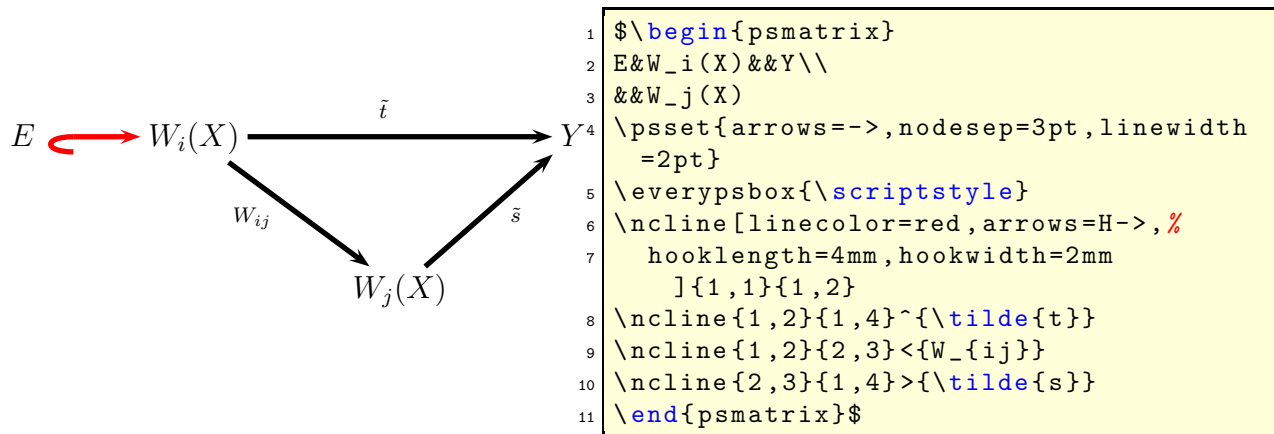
$E$ $W_i(X)$ $\tilde{t}$ $Y$ $W_{ij}$ $\tilde{s}$ $W_j(X)$

1 $\begin{psmatrix}
2 E&W_i(X)&&Y\\
3 &&W_j(X)
4 \psset{arrows=->,nodesep=3pt,linewidth=2pt}
5 \everypsbox{\scriptstyle}
6 \ncline[linecolor=red,arrows=H->,%
7 hooklength=4mm,hookwidth=2mm]{1,1}{1,2}
8 \ncline{1,2}{1,4}^{\tilde{t}}
9 \ncline{1,2}{2,3}<{W_{ij}}
10 \ncline{2,3}{1,4}>{\tilde{s}}
11 \end{psmatrix}$